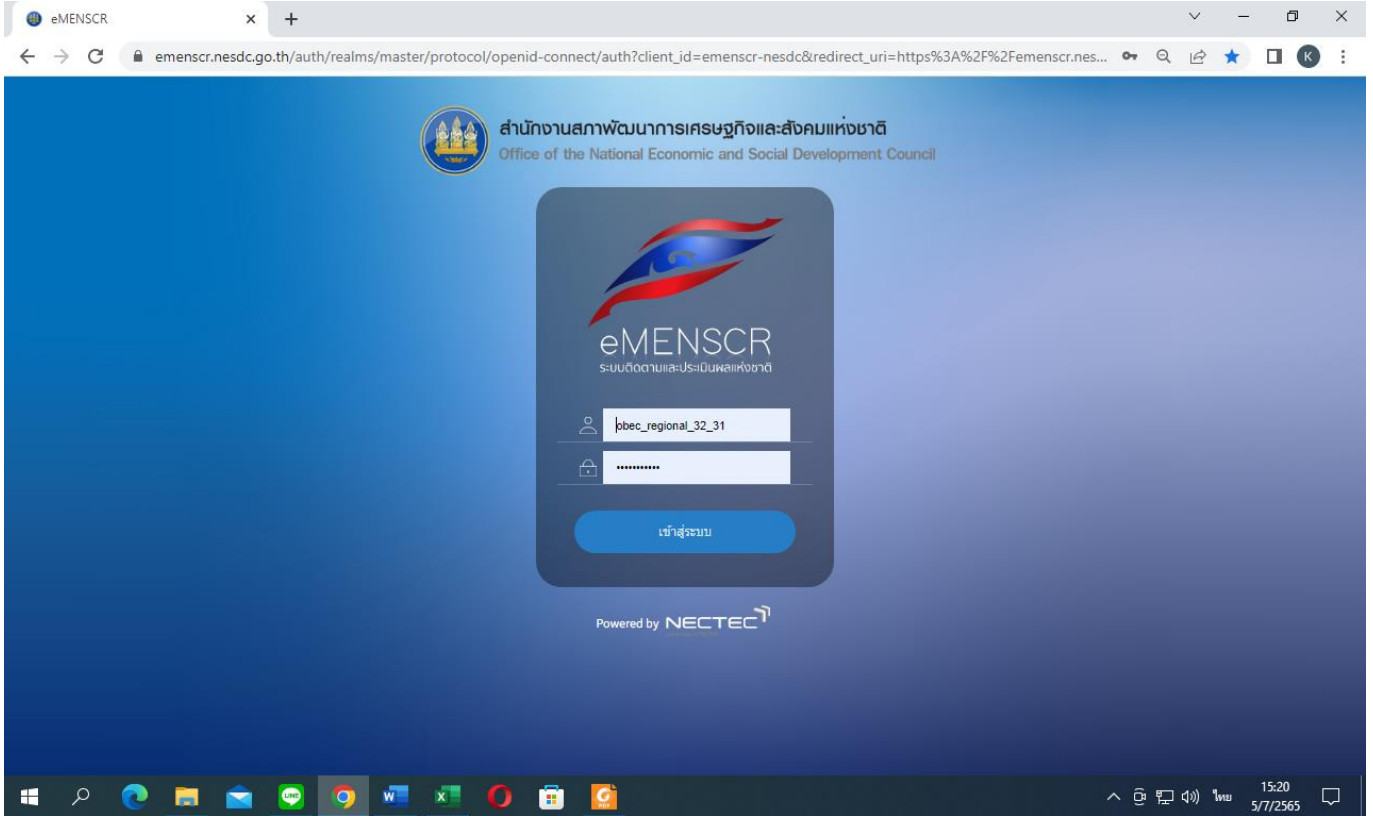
eMENSCR

emenscr.nesdc.go.th/auth/realms/master/protocol/openid-connect/auth?client_id=emenscr-nesdc&redirect_uri=https%3A%2F%2Femenscr.nes...

สำนักงานสภาพัฒนาการเศรษฐกิจและสังคมแห่งชาติ
Office of the National Economic and Social Development Council

eMENSCR
ระบบติดตามและประเมินผลแห่งชาติ

obec_regional_32_31

••••••••••••

เข้าสู่ระบบ

Powered by NECTEC

ไทย 15:20 5/7/2565